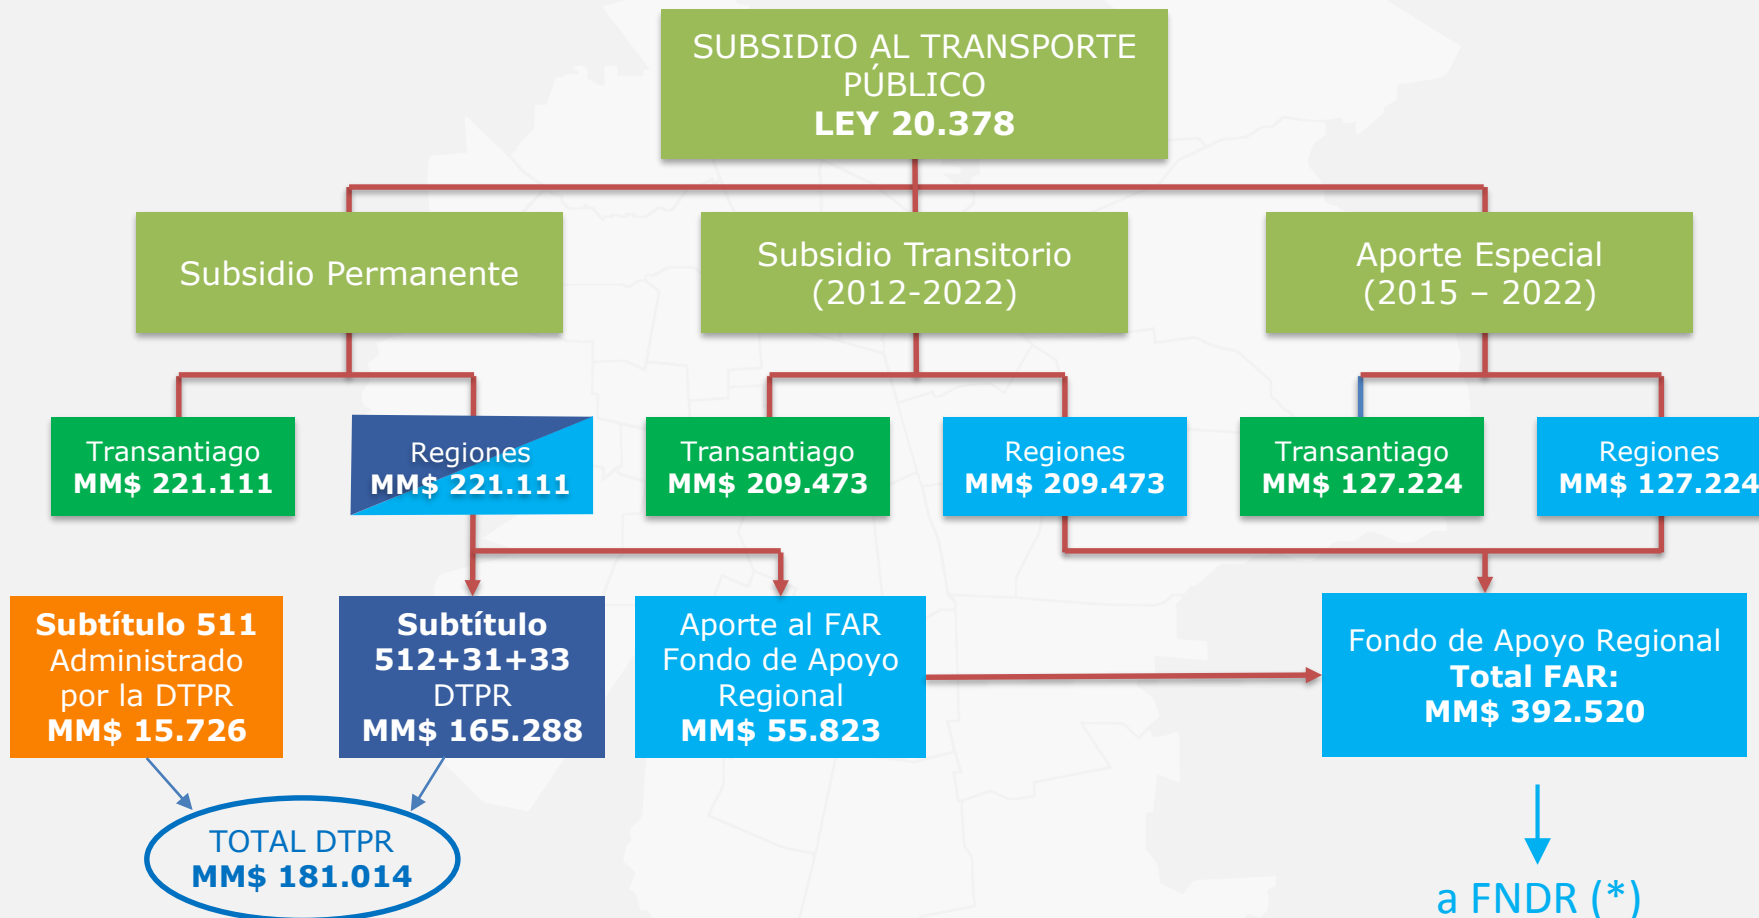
SUBSIDIO AL TRANSPORTE PÚBLICO
LEY 20.378

Subsidio Permanente

Subsidio Transitorio (2012-2022)

Aporte Especial (2015 – 2022)

Transantiago
MM$ 221.111

Regiones
MM$ 221.111

Transantiago
MM$ 209.473

Regiones
MM$ 209.473

Transantiago
MM$ 127.224

Regiones
MM$ 127.224

Subtítulo 511
Administrado por la DTPR
MM$ 15.726

Subtítulo 512+31+33
DTPR
MM$ 165.288

Aporte al FAR
Fondo de Apoyo Regional
MM$ 55.823

Fondo de Apoyo Regional
Total FAR:
MM$ 392.520

TOTAL DTPR
MM$ 181.014

a FNDR (*)